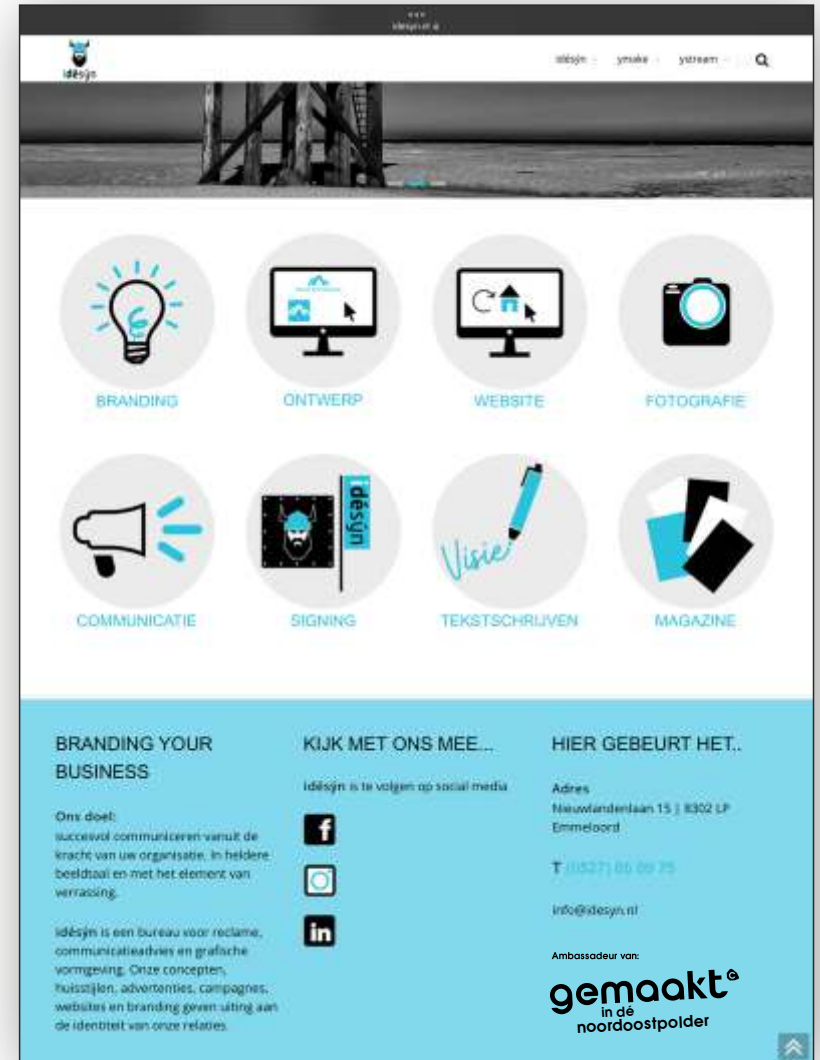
idésyn.nl

idésjn

idésjn ymake ystream

BRANDING

ONTWERP

WEBSITE

FOTOGRAFIE

idésjn

Visie

COMMUNICATIE

SIGNING

TEKSTSCHRIJVEN

MAGAZINE

BRANDING YOUR BUSINESS

Ons doel:
succesvol communiceren vanuit de kracht van uw organisatie. In heldere beeldtaal en met het element van verrassing.

idésjn is een bureau voor reclame, communicatieadvies en grafische vormgeving. Onze concepten, huisstijlen, advertenties, campagnes, websites en branding geven uiting aan de identiteit van onze relaties.

KIJK MET ONS MEE...

idésjn is te volgen op social media

HIER GEBEURT HET..

Adres
Nieuwlandenlaan 15 | 8302 LP Emmeloord

T (0527) 86 09 75

info@idesyn.nl

Ambassadeur van:

gemaakt in de noordoostpolder